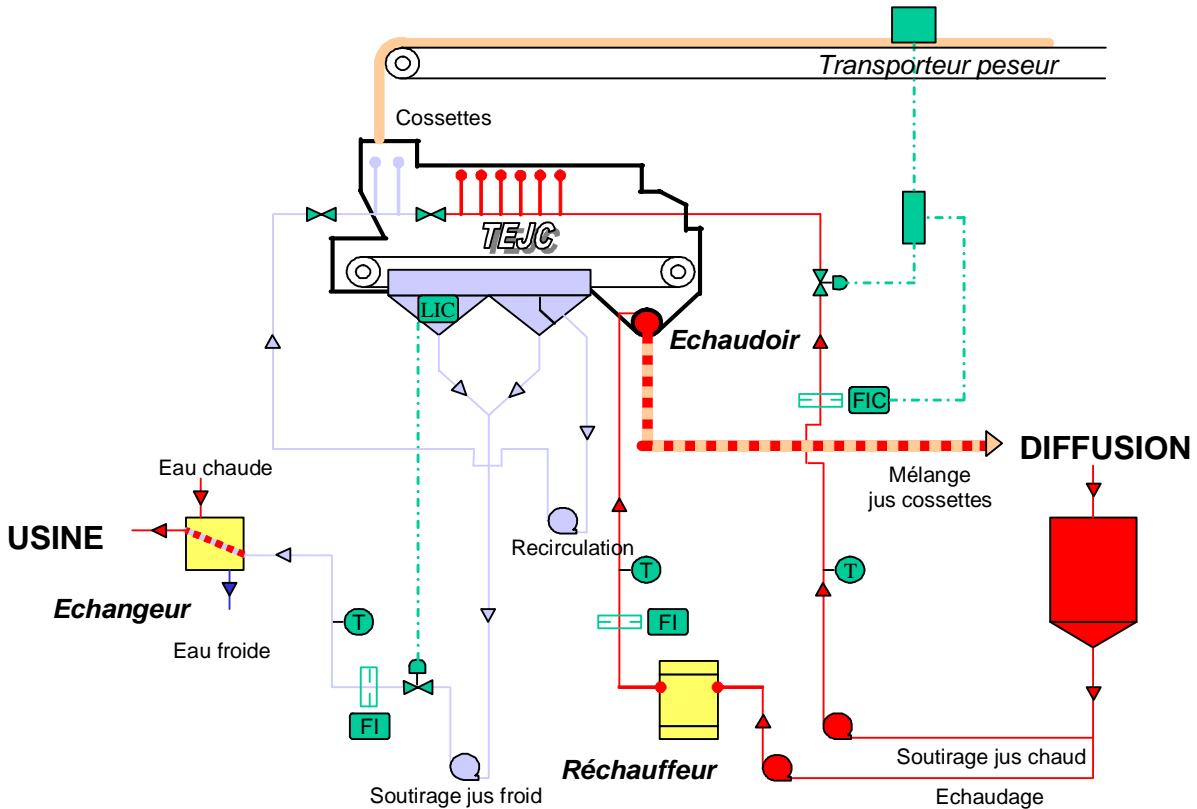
Transporteur peseur

Cossettes

TEJC

LIC

Echaudoir

FIC

DIFFUSION

Mélange jus cossettes

Eau chaude

USINE

Recirculation

T

T

T

Echangeur

Eau froide

FI

FI

Soutirage jus froid

Réchauffeur

Soutirage jus chaud

Echaudage